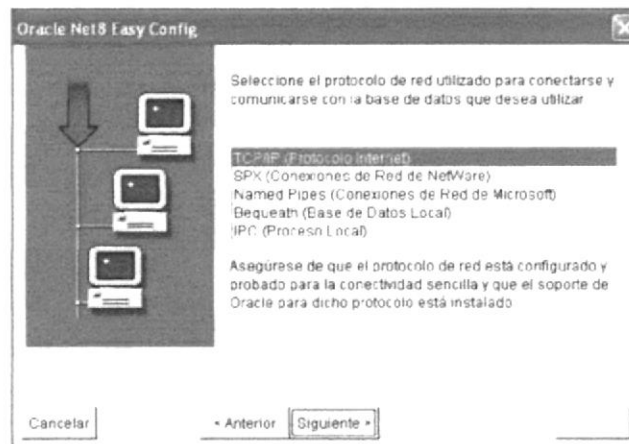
Oracle Net8 Easy Config

Seleccione el protocolo de red utilizado para conectarse y comunicarse con la base de datos que desea utilizar

TCP/IP (Protocolo Internet)
SPX (Conexiones de Red de NetWare)
Named Pipes (Conexiones de Red de Microsoft)
Bequeath (Base de Datos Local)
IPC (Proceso Local)

Asegúrese de que el protocolo de red está configurado y probado para la conectividad sencilla y que el soporte de Oracle para dicho protocolo está instalado

Cancelar

« Anterior

Siguiente »